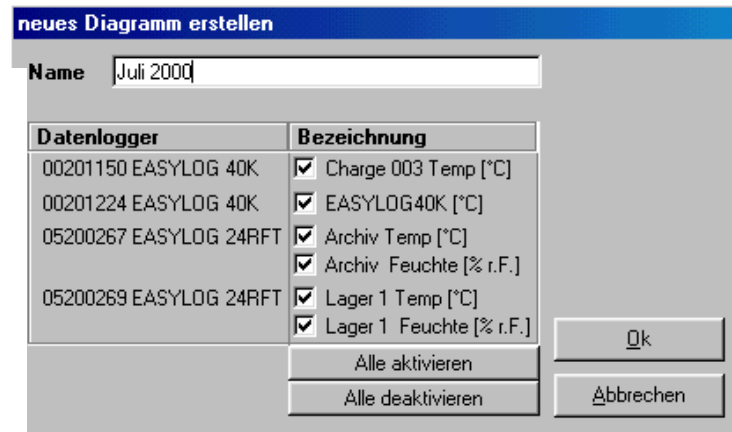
neues Diagramm erstellen

Name Juli 2000

| Datenlogger | Bezeichnung |
|---|---|
| 00201150 EASYLOG 40K | Charge 003 Temp [°C] |
| 00201224 EASYLOG 40K | EASYLOG40K [°C] |
| 05200267 EASYLOG 24RFT | Archiv Temp [°C] |
| | Archiv Feuchte [% r.F.] |
| 05200269 EASYLOG 24RFT | Lager 1 Temp [°C] |
| | Lager 1 Feuchte [% r.F.] |

Alle aktivieren

Alle deaktivieren

Ok

Abbrechen